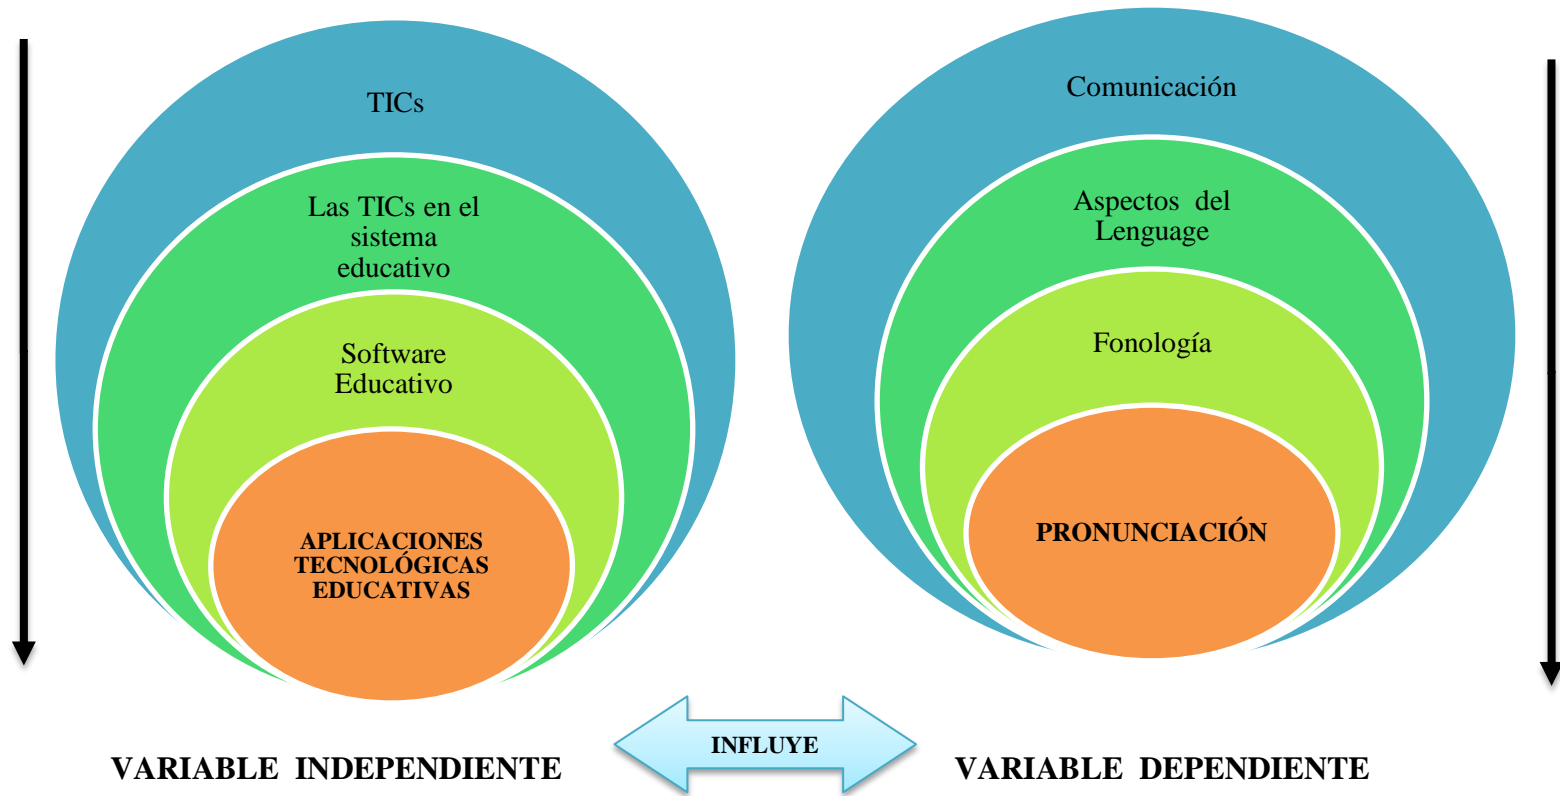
TICs

Las TICs en el sistema educativo

Software Educativo

APLICACIONES TECNOLÓGICAS EDUCATIVAS

Comunicación

Aspectos del Lenguage

Fonología

PRONUNCIACIÓN

VARIABLE INDEPENDIENTE

INFLUYE

VARIABLE DEPENDIENTE